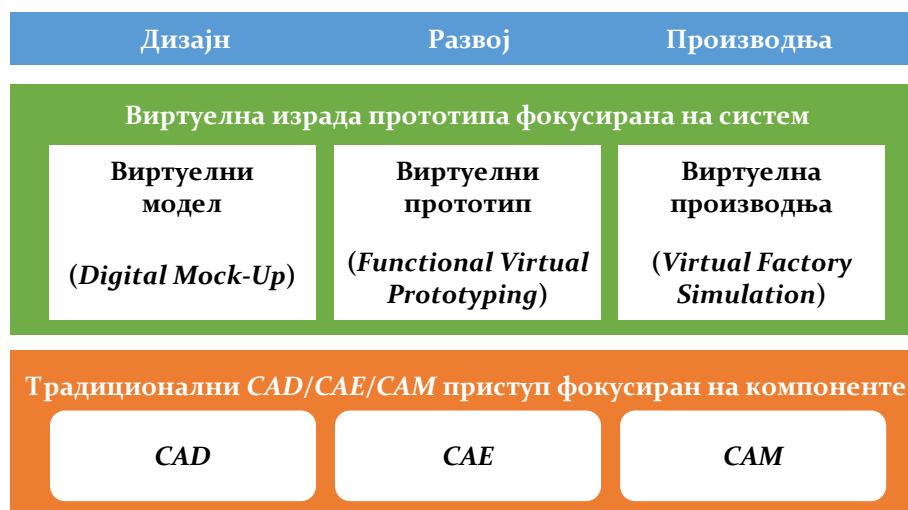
Дизајн Развој Производња

Виртуелна израда прототипа фокусирана на систем

Виртуелни модел

(*Digital Mock-Up*)

Виртуелни прототип

(*Functional Virtual Prototyping*)

Виртуелна производња

(*Virtual Factory Simulation*)

Традиционални *CAD*/*CAE*/*CAM* приступ фокусиран на компоненте

*CAD*

*CAE*

*CAM*